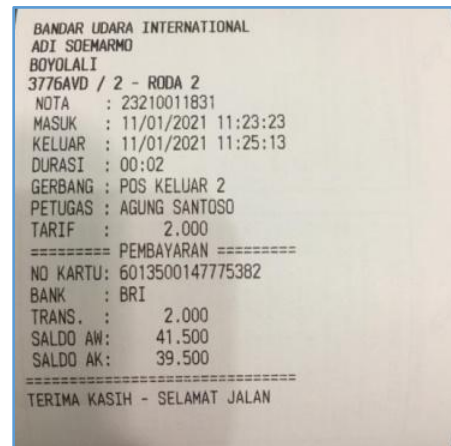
BANDAR UDARA INTERNATIONAL
ADI SOEMARMO
BOYOLALI
3776AVD / 2 - RODA 2
NOTA : 23210011831
MASUK : 11/01/2021 11:23:23
KELUAR : 11/01/2021 11:25:13
DURASI : 00:02
GERBANG : POS KELUAR 2
PETUGAS : AGUNG SANTOSO
TARIF : 2.000
========= PEMBAYARAN =========
NO KARTU: 6013500147775382
BANK : BRI
TRANS. : 2.000
SALDO AW: 41.500
SALDO AK: 39.500
==============================
TERIMA KASIH - SELAMAT JALAN